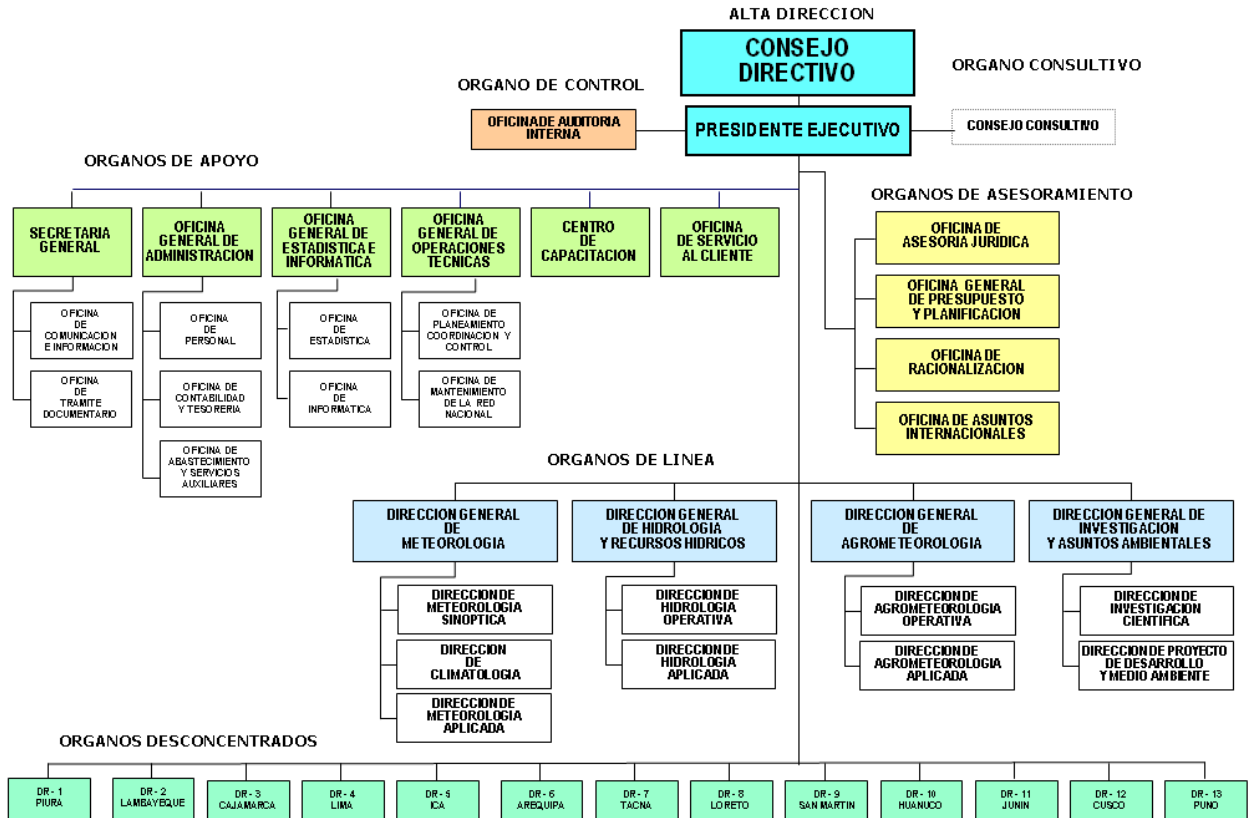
ALTA DIRECCION

CONSEJO DIRECTIVO

ORGANO DE CONTROL

ORGANO CONSULTIVO

OFICINADE AUDITORIA INTERNA

PRESIDENTE EJECUTIVO

CONSEJO CONSULTIVO

ORGANOS DE APOYO

SECRETARIA GENERAL

OFICINA DE COMUNICACION E INFORMACION

OFICINA DE TRAMITE DOCUMENTARIO

OFICINA GENERAL DE ADMINISTRACION

OFICINA DE PERSONAL

OFICINA DE CONTABILIDAD Y TESORERIA

OFICINA DE ABASTECIMIENTO Y SERVICIOS AUXILIARES

OFICINA GENERAL DE ESTADISTICA E INFORMATICA

OFICINA DE ESTADISTICA

OFICINA DE INFORMATICA

OFICINA GENERAL DE OPERACIONES TECNICAS

OFICINA DE PLANEAMIENTO COORDINACION Y CONTROL

OFICINA DE MANTENIMIENTO DE LA RED NACIONAL

CENTRO DE CAPACITACION

OFICINA DE SERVICIO AL CLIENTE

ORGANOS DE ASESORAMIENTO

OFICINA DE ASESORIA JURIDICA

OFICINA GENERAL DE PRESUPUESTO Y PLANIFICACION

OFICINA DE RACIONALIZACION

OFICINA DE ASUNTOS INTERNACIONALES

ORGANOS DE LINEA

DIRECCION GENERAL DE METEOROLOGIA

DIRECCION DE METEOROLOGIA SINOPTICA

DIRECCION DE CLIMATOLOGIA

DIRECCION DE METEOROLOGIA APLICADA

DIRECCION GENERAL DE HIDROLOGIA Y RECURSOS HIDRICOS

DIRECCION DE HIDROLOGIA OPERATIVA

DIRECCION DE HIDROLOGIA APLICADA

DIRECCION GENERAL DE AGROMETEOROLOGIA

DIRECCION DE AGROMETEOROLOGIA OPERATIVA

DIRECCION DE AGROMETEOROLOGIA APLICADA

DIRECCION GENERAL DE INVESTIGACION Y ASUNTOS AMBIENTALES

DIRECCION DE INVESTIGACION CIENTIFICA

DIRECCION DE PROYECTO DE DESARROLLO Y MEDIO AMBIENTE

ORGANOS DESCONCENTRADOS

DR - 1 PIURA

DR - 2 LAMBAYEQUE

DR - 3 CAJAMARCA

DR - 4 LIMA

DR - 5 ICA

DR - 6 AREQUIPA

DR - 7 TACNA

DR - 8 LORETO

DR - 9 SAN MARTIN

DR - 10 HUANUCO

DR - 11 JUNIN

DR - 12 CUSCO

DR - 13 PUNO